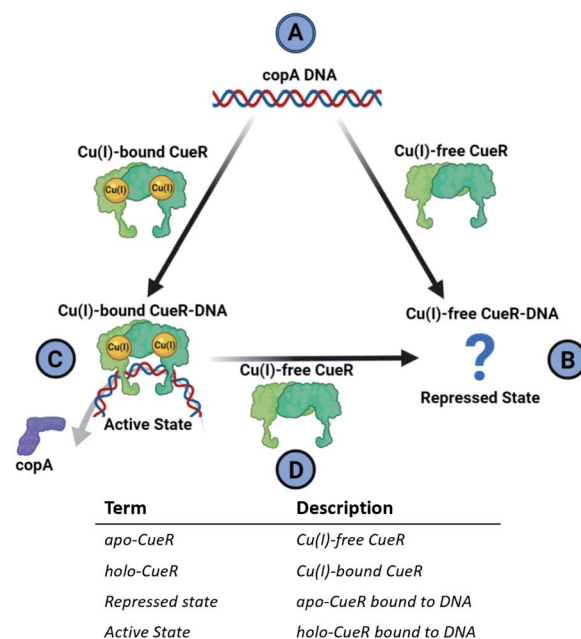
A

copA DNA

Cu(I)-bound CueR

Cu(I) Cu(I)

Cu(I)-free CueR

Cu(I)-bound CueR-DNA

Cu(I)-free CueR-DNA

C

Cu(I) Cu(I)

Cu(I)-free CueR

?

B

Repressed State

Active State

copA

D

| Term | Description |
|---|---|
| *apo-CueR* | *Cu(I)-free CueR* |
| *holo-CueR* | *Cu(I)-bound CueR* |
| *Repressed state* | *apo-CueR bound to DNA* |
| *Active State* | *holo-CueR bound to DNA* |